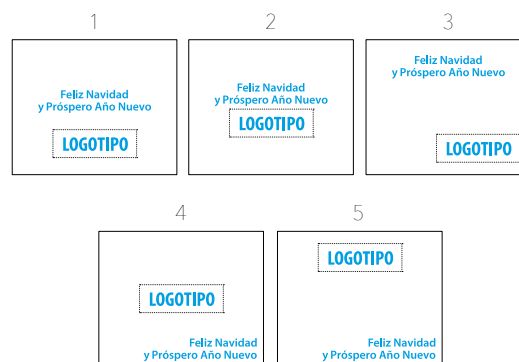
1

Feliz Navidad
y Próspero Año Nuevo

LOGOTIPO

2

Feliz Navidad
y Próspero Año Nuevo

LOGOTIPO

3

Feliz Navidad
y Próspero Año Nuevo

LOGOTIPO

4

LOGOTIPO

Feliz Navidad
y Próspero Año Nuevo

5

LOGOTIPO

Feliz Navidad
y Próspero Año Nuevo